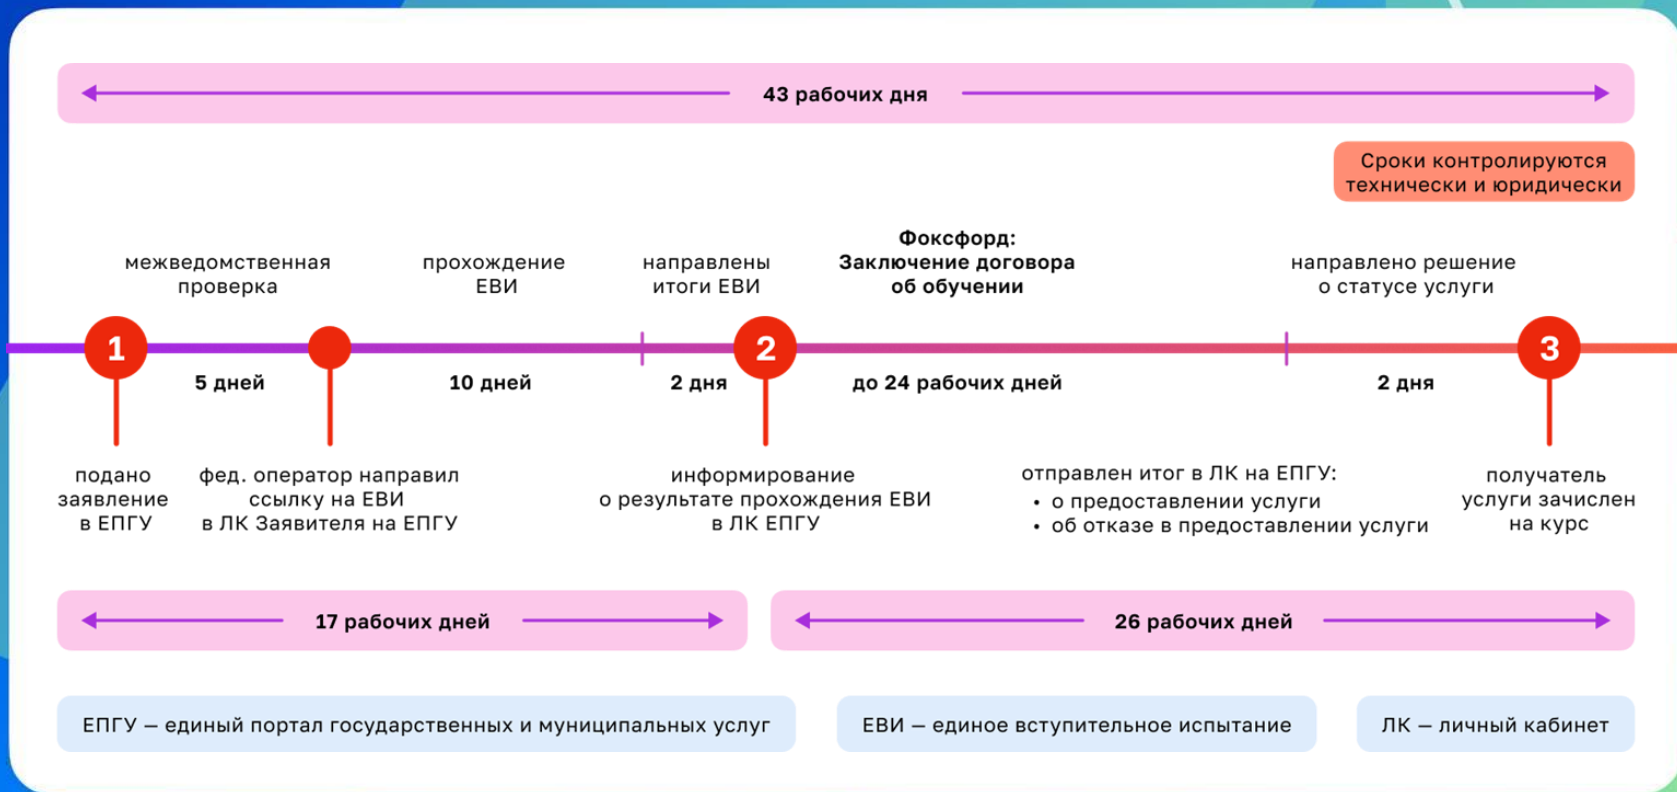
43 рабочих дня

Сроки контролируются технически и юридически

межведомственная проверка

прохождение ЕВИ

направлены итоги ЕВИ

Фоксфорд:
Заключение договора об обучении

направлено решение о статусе услуги

1

5 дней

10 дней

2 дня

2

до 24 рабочих дней

2 дня

3

подано заявление в ЕПГУ

фед. оператор направил ссылку на ЕВИ в ЛК Заявителя на ЕПГУ

информирование о результате прохождения ЕВИ в ЛК ЕПГУ

отправлен итог в ЛК на ЕПГУ:
• о предоставлении услуги
• об отказе в предоставлении услуги

получатель услуги зачислен на курс

17 рабочих дней

26 рабочих дней

ЕПГУ — единый портал государственных и муниципальных услуг

ЕВИ — единое вступительное испытание

ЛК — личный кабинет